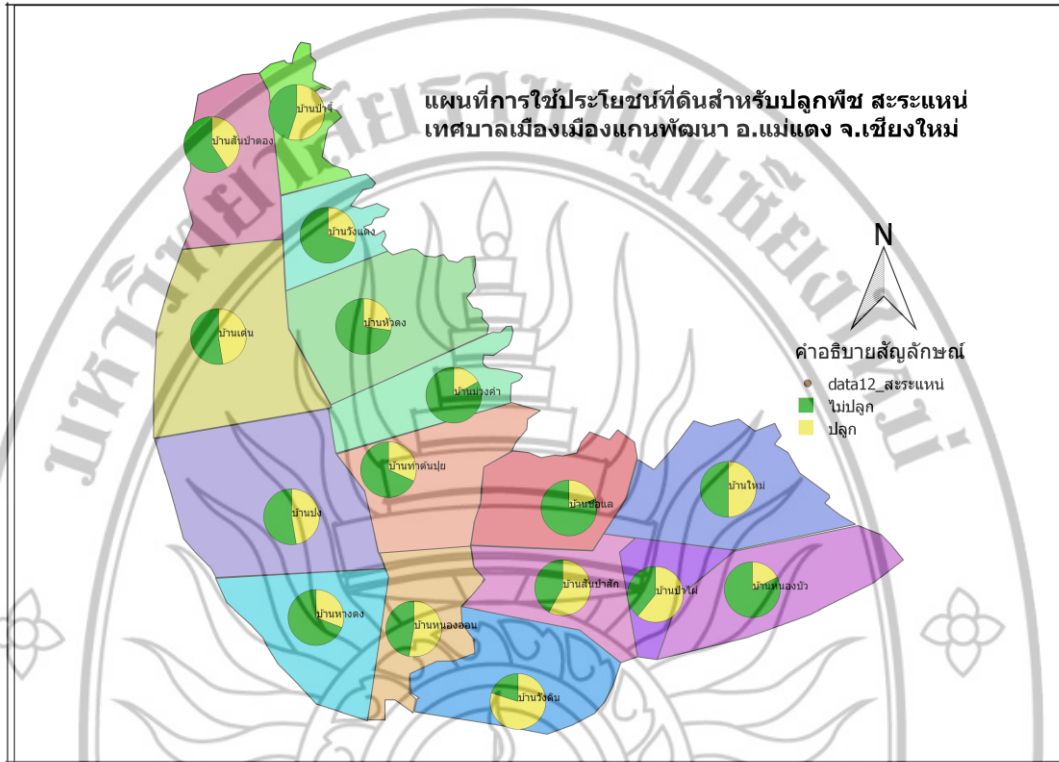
แผนที่การใช้ประโยชน์ที่ดินสำหรับปลูกพืช สะระแหน่
เทศบาลเมืองเมืองแกนพัฒนา อ.แม่แตง จ.เชียงใหม่

N

คำอธิบายสัญลักษณ์
data12_สะระแหน่
ไม่ปลูก
ปลูก

บ้านป่าจี้
บ้านสันป่าตอง
บ้านวังแดง
บ้านเด่น
บ้านห้วยดง
บ้านม่วงคำ
บ้านท่าต้นปุย
บ้านช่อแล
บ้านใหม่
บ้านปง
บ้านสันป่าสัก
บ้านป่าไผ่
บ้านหนองบัว
บ้านหางดง
บ้านหนองออน
บ้านวังตม